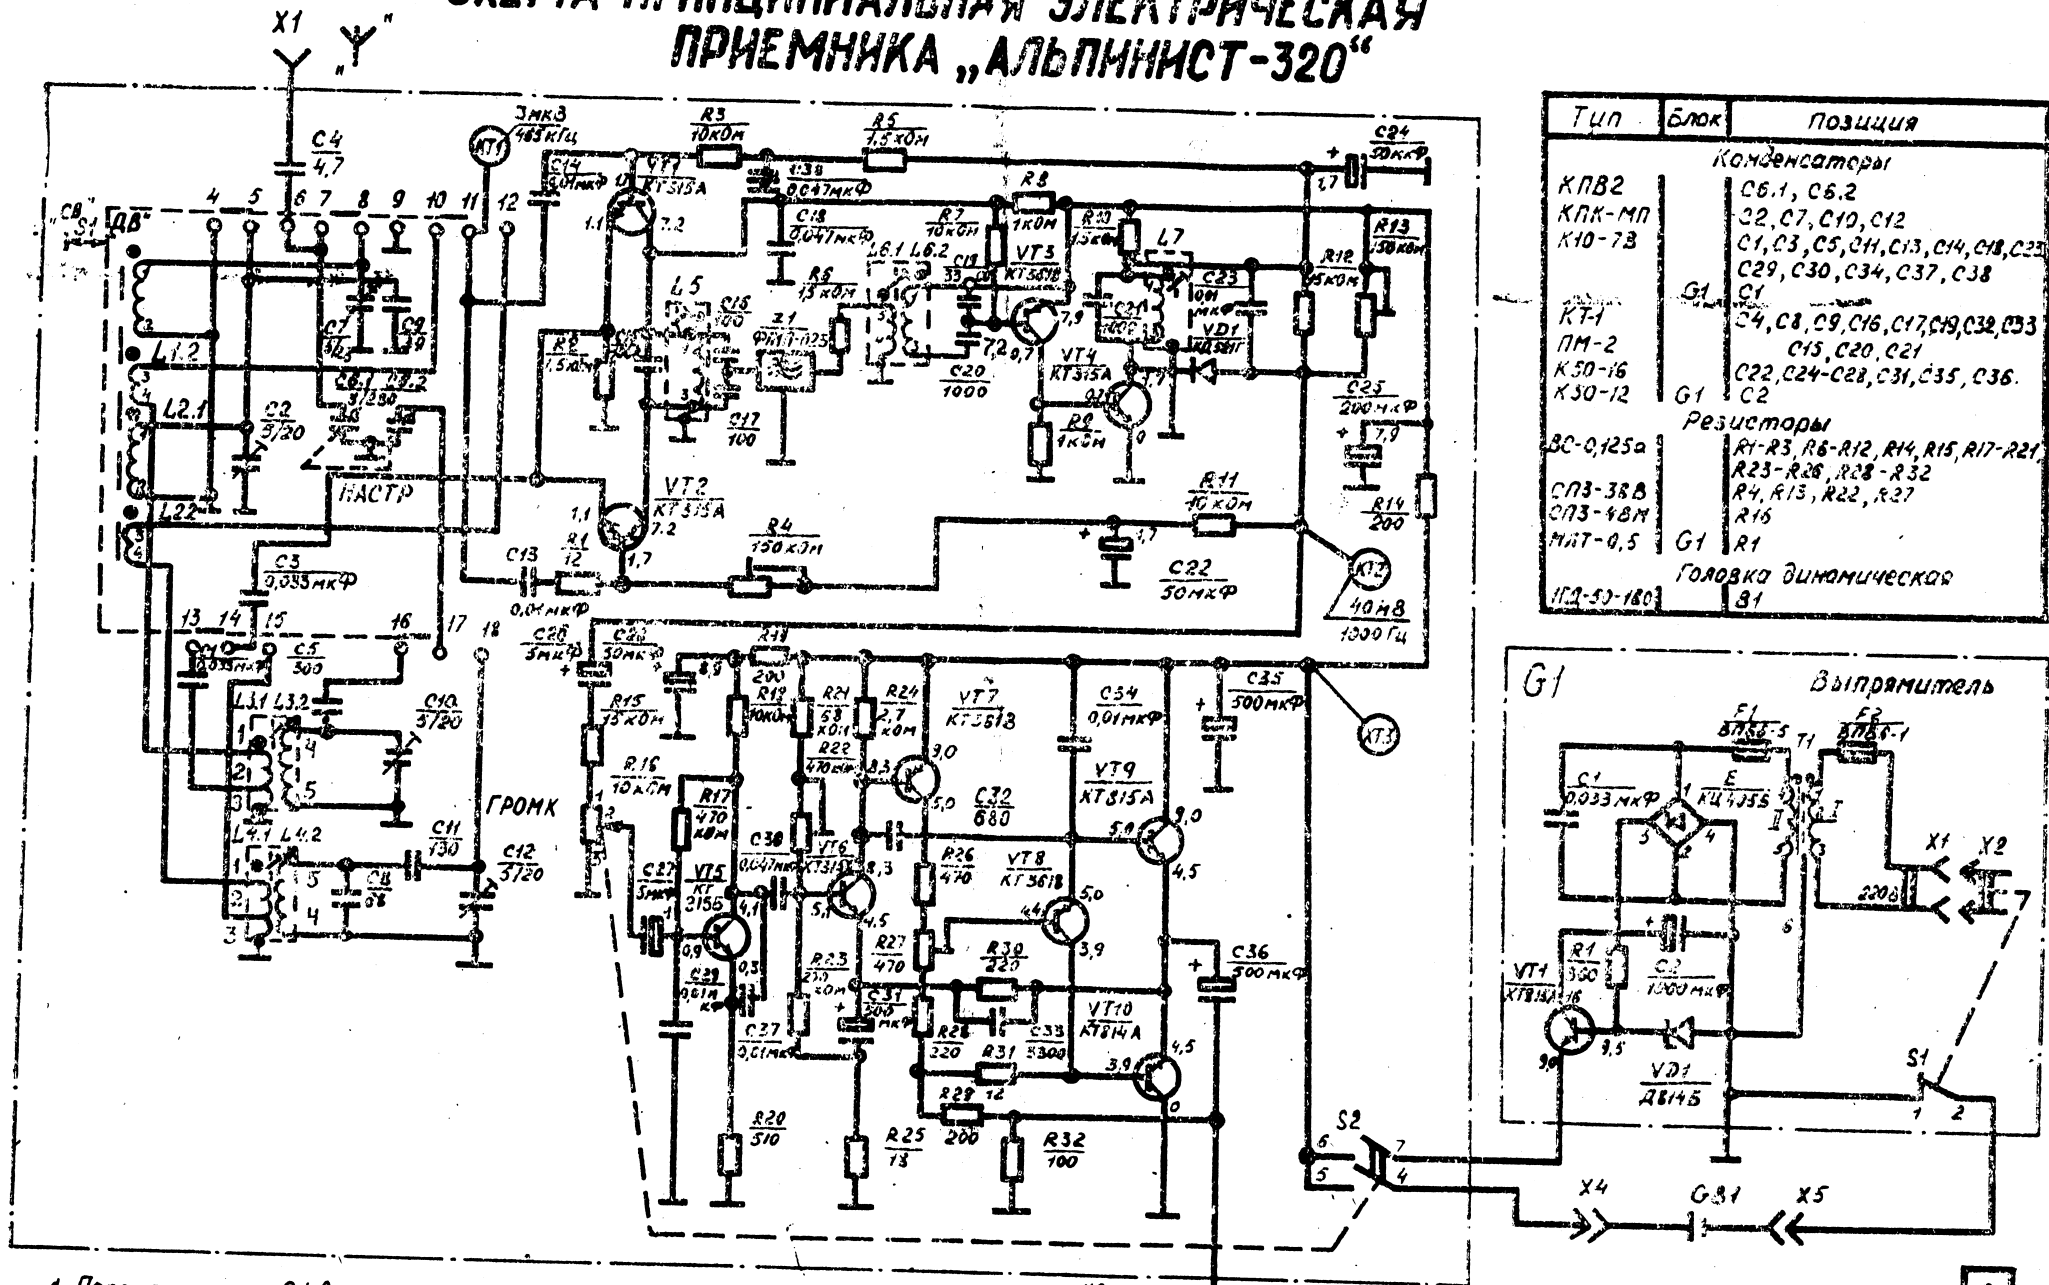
СХЕМА ПРИНЦИПИАЛЬНАЯ ЭЛЕКТРИЧЕСКАЯ
ПРИЕМНИКА „АЛЬПИНИСТ-320"

| Тип | Блок | Позиция |
|---|---|---|
| | | Конденсаторы |
| КПВ2 | | C6.1, C6.2 |
| КПК-МП | | C2, C7, C10, C12 |
| К10-7В | | C1, C3, C5, C11, C13, C14, C18, C23, C29, C30, C34, C37, C38 |
| | G1 | C1 |
| КТ-1 | | C4, C8, C9, C16, C17, C19, C32, C33 |
| ПМ-2 | | C15, C20, C21 |
| К50-16 | | C22, C24-C28, C31, C35, C36. |
| К50-12 | G1 | C2 |
| | | Резисторы |
| ВС-0,125а | | R1-R3, R6-R12, R14, R15, R17-R21, R23-R26, R28-R32 |
| СП3-38В | | R4, R13, R22, R27 |
| СП3-4ВМ | | R16 |
| МЛТ-0,5 | G1 | R1 |
| | | Головка динамическая |
| 1ГД-50-180 | | B1 |

X1 „Y" C4 4,7 „СВ" S1 „ДВ" 4 5 6 7 8 9 10 11 12 L1.2 L2.1 L2.2 C2 3/20 C7 3/25 C9 39 C6.1 C6.2 3/330 НАСТР XT1 3мкВ 465кГц C14 0,01мкФ VT1 КТ315А 1,1 7,2 R3 10кОм R5 1,5кОм C38 0,047мкФ C18 0,047мкФ L5 C15 100 Z1 ФП1П-025 R6 15кОм L6.1 L6.2 C19 33 R7 10кОм R8 1кОм VT3 КТ361Б R10 1,5кОм L7 C23 0,01мкФ C21 1000 VD1 КД503Г R12 15кОм R13 150кОм C24 50мкФ 7,7 R2 1,5кОм C17 100 C20 1000 VT4 КТ315А R9 1кОм 7,9 0,7 C25 200мкФ 7,9 VT2 КТ315А 1,1 7,2 1,7 R1 12 R4 150кОм R11 10кОм R14 200 C22 50мкФ XT2 40мВ 1000Гц C13 0,01мкФ C3 0,033мкФ 13 14 15 16 17 18 C5 500 C1 0,033мкФ L3.1 L3.2 C10 3/20 L4.1 L4.2 C8 68 C11 130 C12 3/20 ГРОМК C28 5мкФ C26 50мкФ R18 200 R19 100кОм R15 15кОм R16 10кОм R17 470 кОм C27 5мкФ VT5 КТ315Б C29 0,01мкФ C38 0,047мкФ R21 68кОм R22 470кОм VT6 КТ315А R24 2,7кОм VT7 КТ361Б C32 680 R26 470 VT8 КТ361Б C34 0,01мкФ VT9 КТ815А C35 500мкФ XT3 R23 220кОм C31 200мкФ R27 470 R30 220 R28 220 R31 12 C33 3300 VT10 КТ814А C36 500мкФ C37 0,01мкФ R20 510 R25 13 R29 200 R32 100 S2 6 7 5 4

G1 Выпрямитель F1 ВП1Б-5 F2 ВП1Б-1 T1 C1 0,033мкФ E КЦ405Б 220В X1 X2 VT1 КТ815А R1 330 C2 1000мкФ VD1 Д814Б S1 1 2 X4 GB1 X5

1. Пере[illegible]